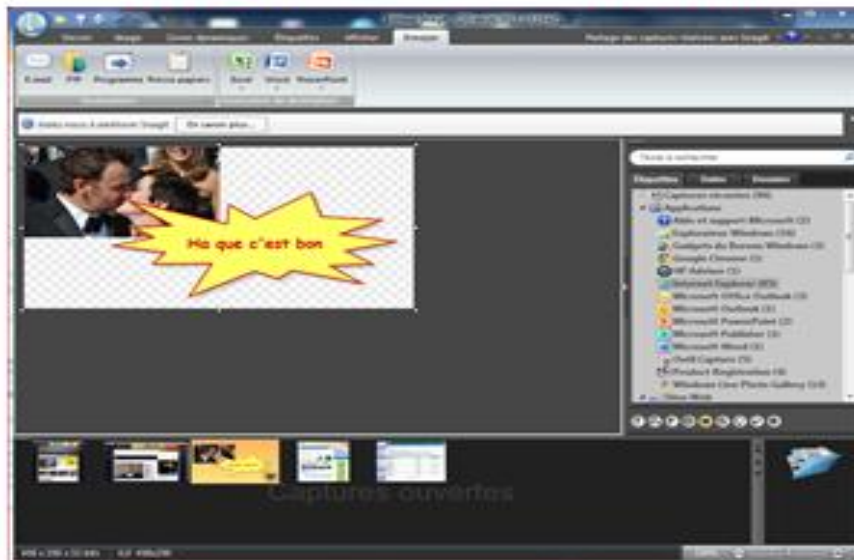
Dessin Image Zones dynamiques Étiquettes Afficher Envoyer Partage des captures réalisées avec Snagit

E-mail FTP Programme Presse-papiers Excel Word PowerPoint

Aidez-nous à améliorer Snagit En savoir plus...

Ha que c'est bon

Tapez la recherche
Étiquettes Dates Dossiers
Captures récentes (94)
Applications
Aide et support Microsoft (2)
Explorateur Windows (16)
Gadgets du Bureau Windows (3)
Google Chrome (3)
HP Advisor (1)
Internet Explorer (83)
Microsoft Office Outlook (3)
Microsoft Outlook (3)
Microsoft PowerPoint (2)
Microsoft Publisher (3)
Microsoft Word (6)
OneNote Capture (3)
Product Registration (4)
Windows Live Photo Gallery (13)
Sites Web

Captures ouvertes